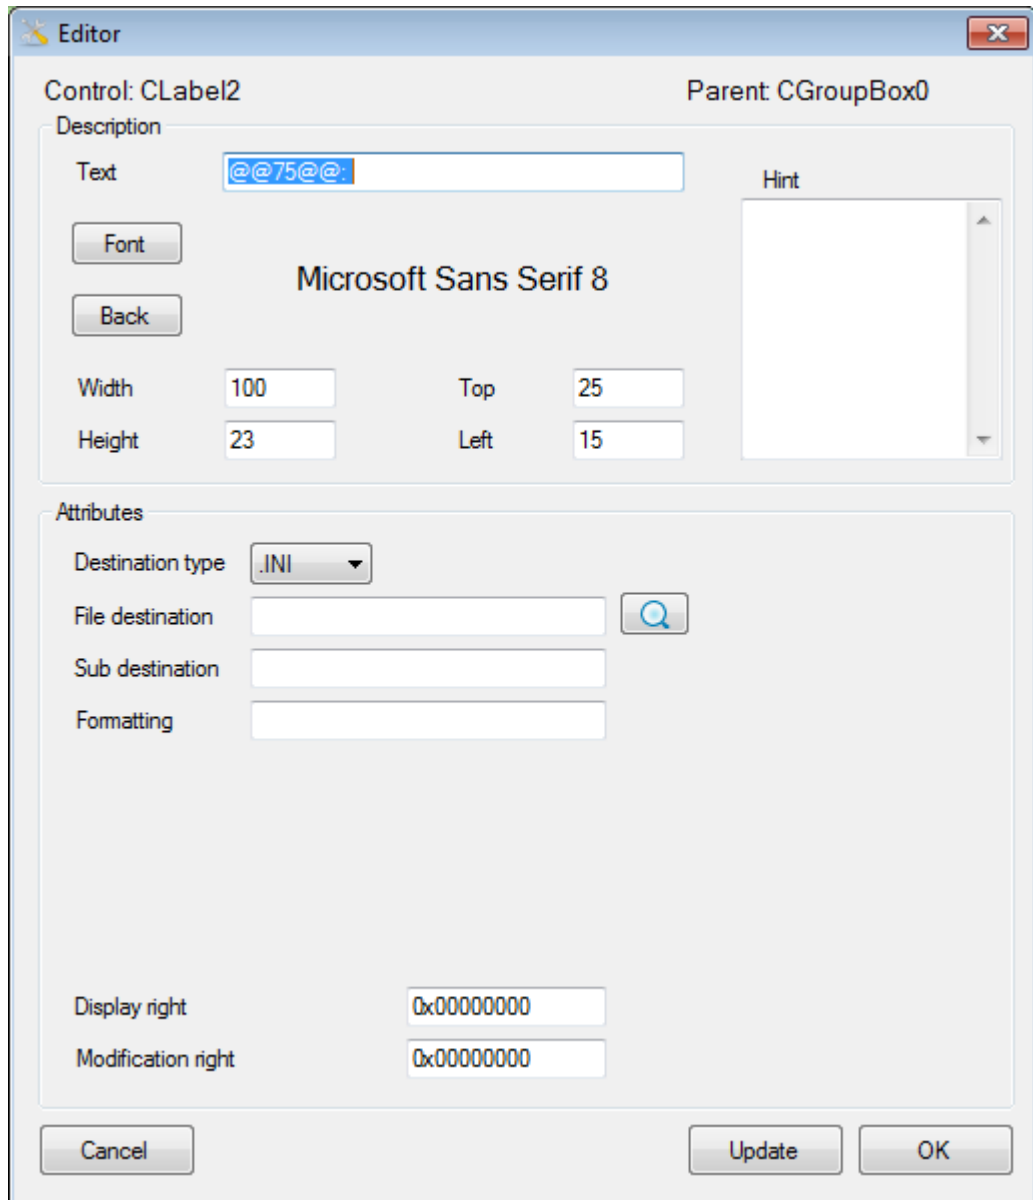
Editor

Control: CLabel2

Parent: CGroupBox0

Description

Text @@75@@:

Hint

Font

Microsoft Sans Serif 8

Back

Width 100

Top 25

Height 23

Left 15

Attributes

Destination type .INI

File destination

Sub destination

Formatting

Display right 0x00000000

Modification right 0x00000000

Cancel

Update

OK